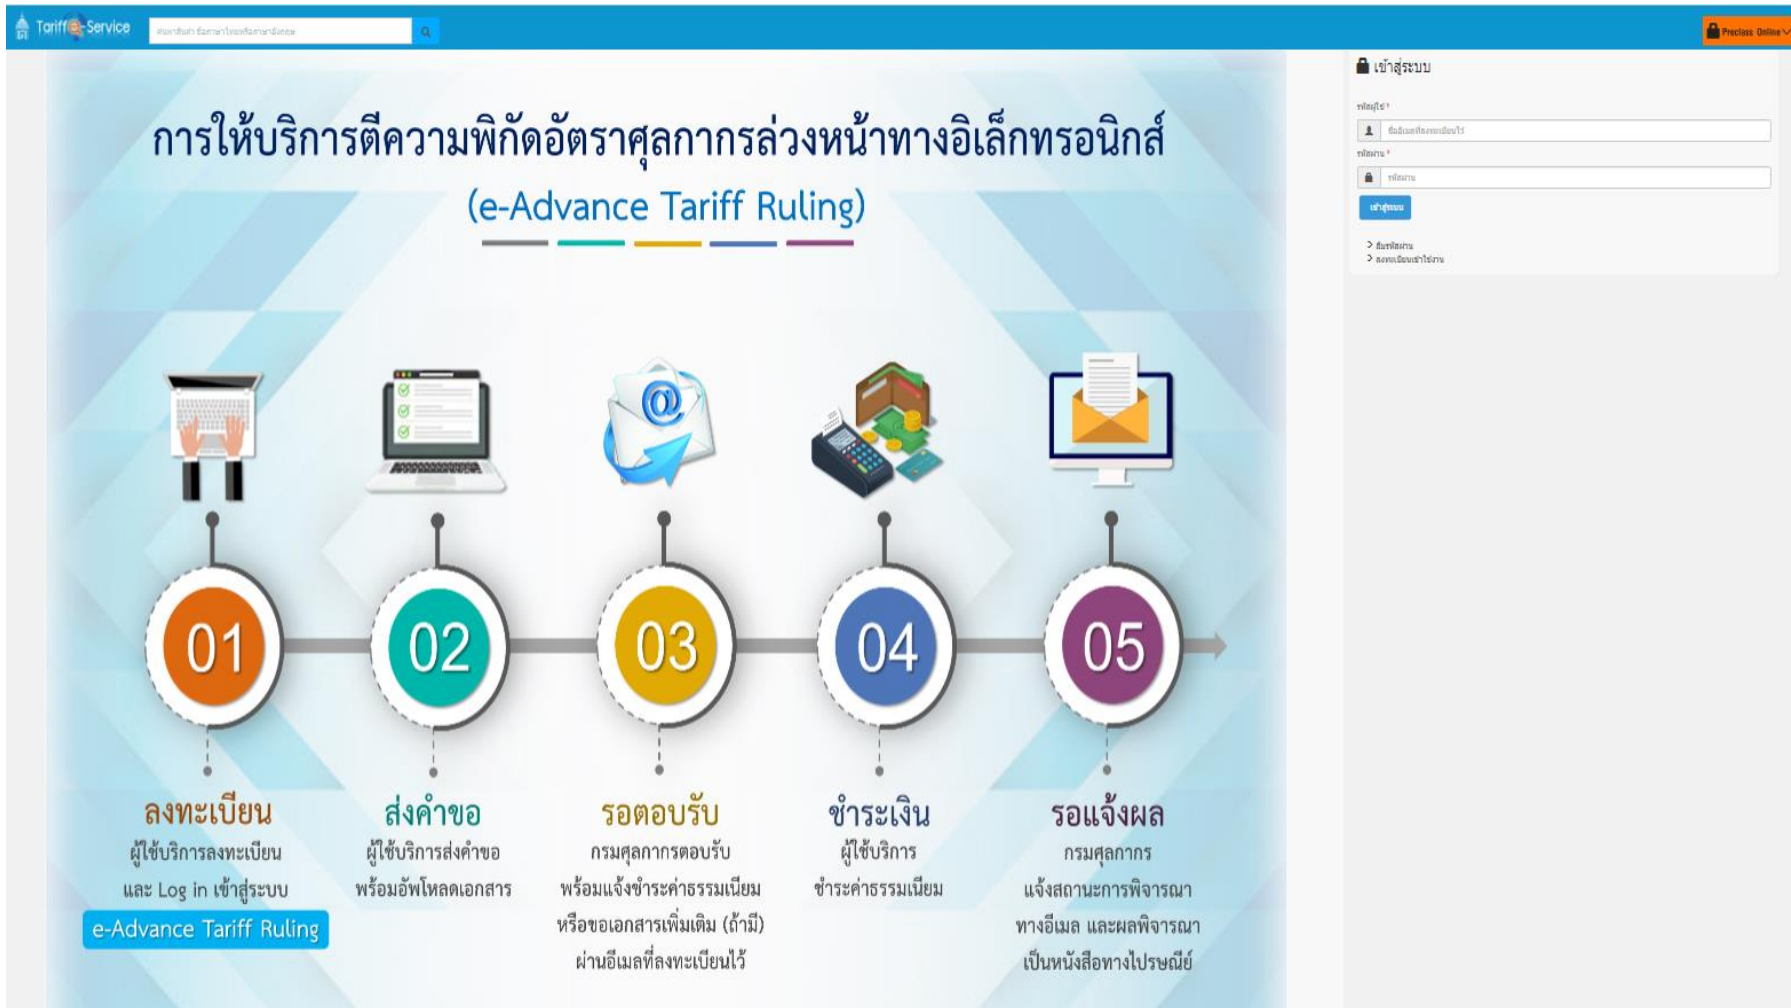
Tariff e-Service

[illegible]

Preclass Online

การให้บริการตีความพิกัดอัตราศุลกากรล่วงหน้าทางอิเล็กทรอนิกส์

(e-Advance Tariff Ruling)

01

02

03

04

05

ลงทะเบียน
ผู้ใช้บริการลงทะเบียน
และ Log in เข้าสู่ระบบ
e-Advance Tariff Ruling

ส่งคำขอ
ผู้ใช้บริการส่งคำขอ
พร้อมอัพโหลดเอกสาร

รอตอบรับ
กรมศุลกากรตอบรับ
พร้อมแจ้งชำระค่าธรรมเนียม
หรือขอเอกสารเพิ่มเติม (ถ้ามี)
ผ่านอีเมลที่ลงทะเบียนไว้

ชำระเงิน
ผู้ใช้บริการ
ชำระค่าธรรมเนียม

รอแจ้งผล
กรมศุลกากร
แจ้งสถานะการพิจารณา
ทางอีเมล และผลพิจารณา
เป็นหนังสือทางไปรษณีย์

เข้าสู่ระบบ

รหัสผู้ใช้ *

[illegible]

รหัสผ่าน *

รหัสผ่าน

เข้าสู่ระบบ

> ลืมรหัสผ่าน
> ลงทะเบียนเข้าใช้งาน